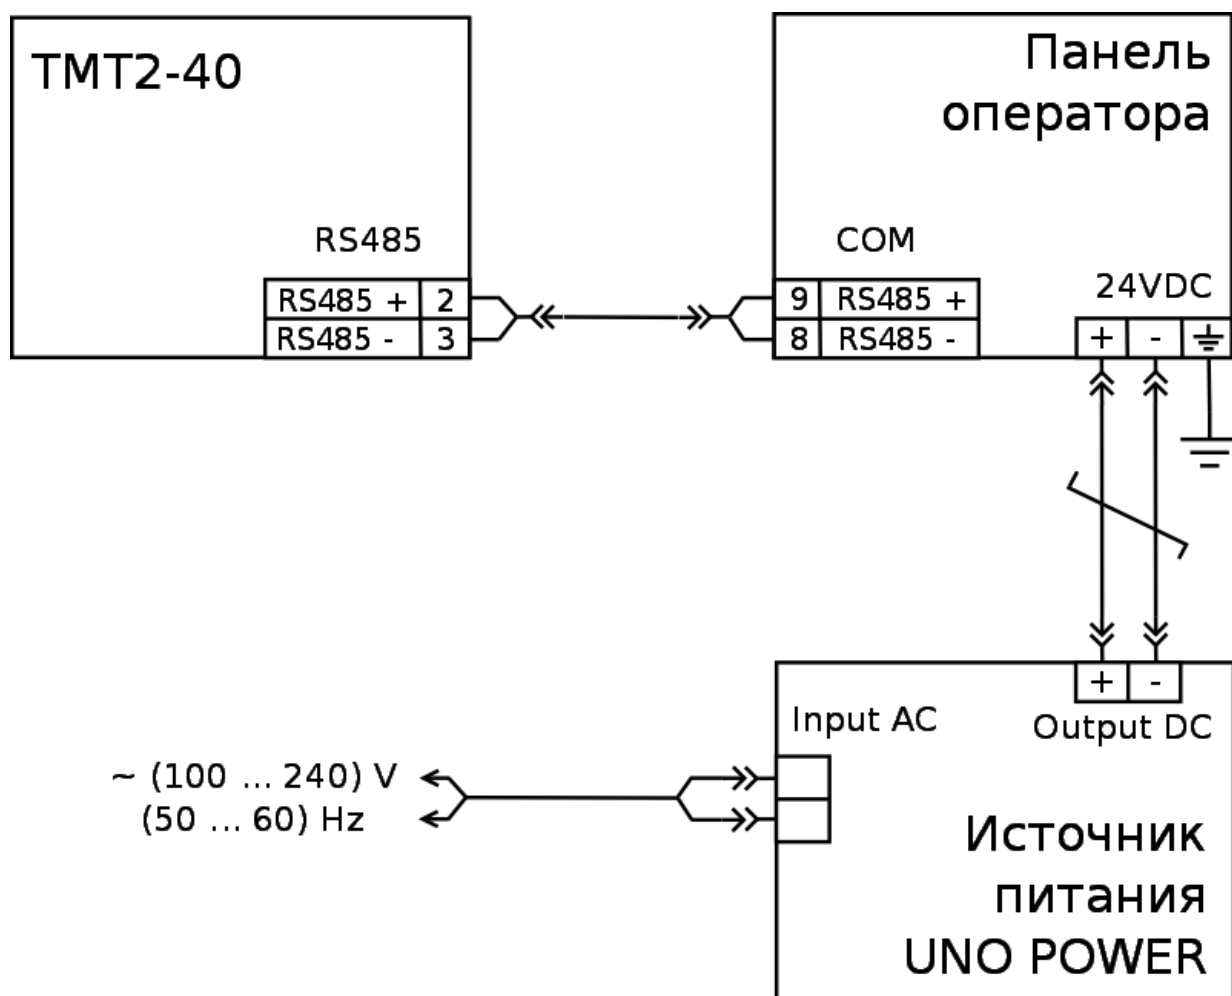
ТМТ2-40

RS485

| RS485 + | 2 |
|---|---|
| RS485 - | 3 |

Панель оператора

COM

| 9 | RS485 + |
|---|---|
| 8 | RS485 - |

24VDC

| + | - | ⏚ |
|---|---|---|

| + | - |
|---|---|

Input AC

Output DC

~ (100 ... 240) V
(50 ... 60) Hz

Источник питания UNO POWER